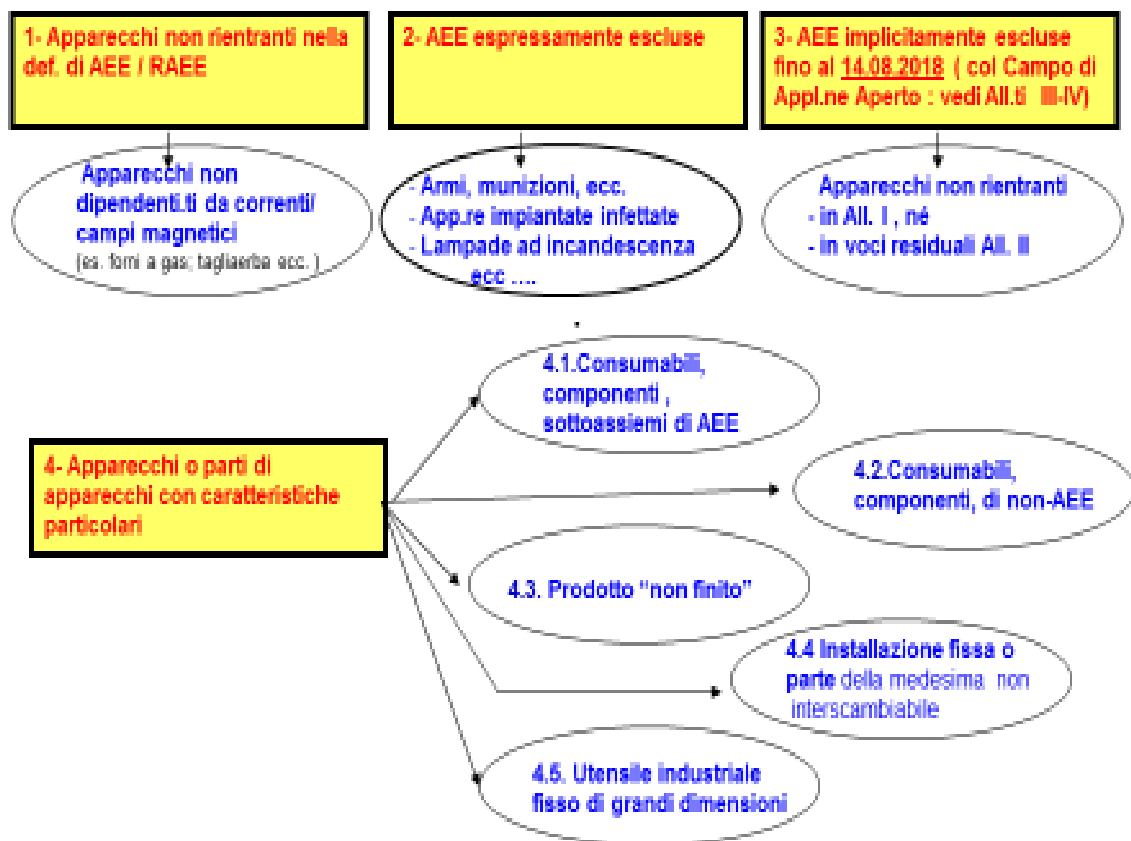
1- Apparecchi non rientranti nella def. di AEE / RAEE

2- AEE espressamente escluse

3- AEE implicitamente escluse fino al 14.08.2018 ( col Campo di Appl.ne Aperto : vedi All.ti III-IV)

Apparecchi non dipendenti.ti da correnti/ campi magnetici
(es. forni a gas; tagliaerba ecc. )

- Armi, munizioni, ecc.
- App.re impiantate infettate
- Lampade ad incandescenza ecc ….

Apparecchi non rientranti
- in All. I , né
- in voci residuali All. II

4.1.Consumabili, componenti , sottoassiemi di AEE

4- Apparecchi o parti di apparecchi con caratteristiche particolari

4.2.Consumabili, componenti, di non-AEE

4.3. Prodotto "non finito"

4.4 Installazione fissa o parte della medesima non interscambiabile

4.5. Utensile industriale fisso di grandi dimensioni